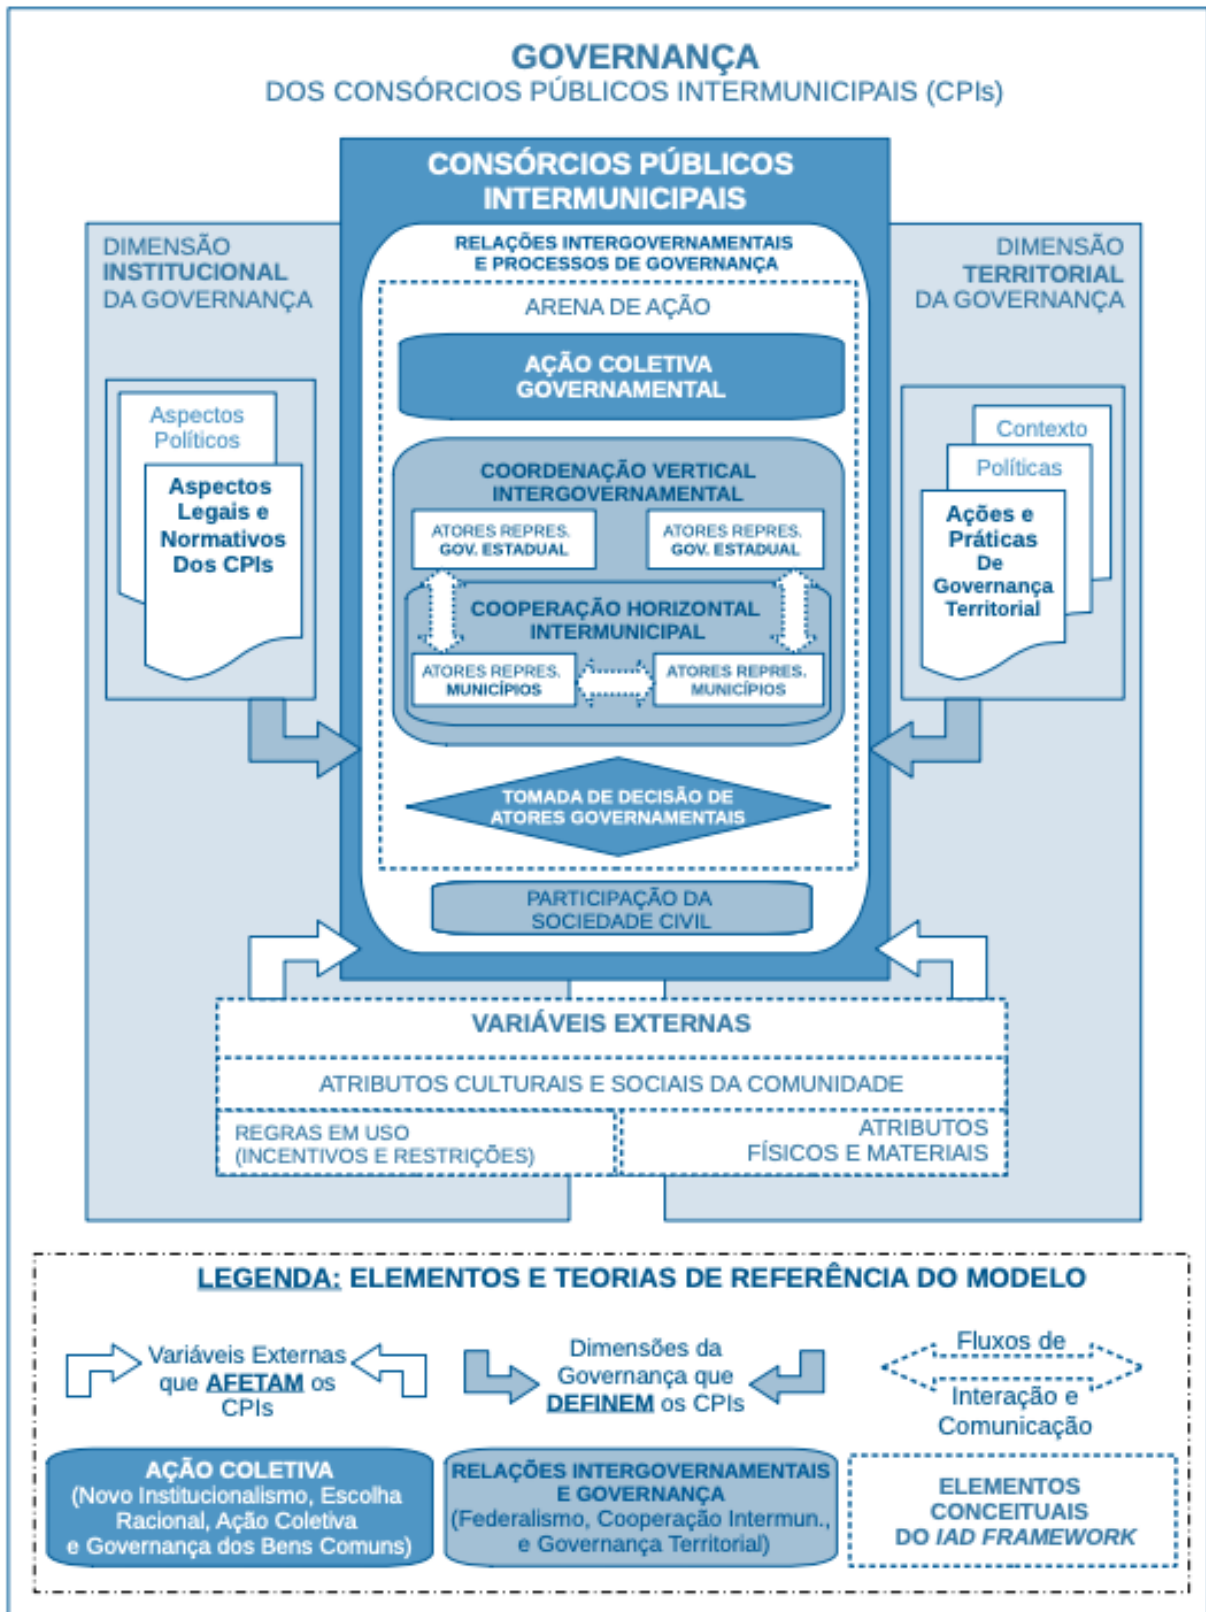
GOVERNANÇA
DOS CONSÓRCIOS PÚBLICOS INTERMUNICIPAIS (CPIs)

CONSÓRCIOS PÚBLICOS INTERMUNICIPAIS

DIMENSÃO INSTITUCIONAL DA GOVERNANÇA

Aspectos Políticos

Aspectos Legais e Normativos Dos CPIs

RELAÇÕES INTERGOVERNAMENTAIS E PROCESSOS DE GOVERNANÇA

ARENA DE AÇÃO

AÇÃO COLETIVA GOVERNAMENTAL

COORDENAÇÃO VERTICAL INTERGOVERNAMENTAL

ATORES REPRES. GOV. ESTADUAL

ATORES REPRES. GOV. ESTADUAL

COOPERAÇÃO HORIZONTAL INTERMUNICIPAL

ATORES REPRES. MUNICÍPIOS

ATORES REPRES. MUNICÍPIOS

TOMADA DE DECISÃO DE ATORES GOVERNAMENTAIS

PARTICIPAÇÃO DA SOCIEDADE CIVIL

DIMENSÃO TERRITORIAL DA GOVERNANÇA

Contexto

Políticas

Ações e Práticas De Governança Territorial

VARIÁVEIS EXTERNAS

ATRIBUTOS CULTURAIS E SOCIAIS DA COMUNIDADE

REGRAS EM USO (INCENTIVOS E RESTRIÇÕES)

ATRIBUTOS FÍSICOS E MATERIAIS

LEGENDA: ELEMENTOS E TEORIAS DE REFERÊNCIA DO MODELO

Variáveis Externas que AFETAM os CPIs

Dimensões da Governança que DEFINEM os CPIs

Fluxos de Interação e Comunicação

AÇÃO COLETIVA (Novo Institucionalismo, Escolha Racional, Ação Coletiva e Governança dos Bens Comuns)

RELAÇÕES INTERGOVERNAMENTAIS E GOVERNANÇA (Federalismo, Cooperação Intermun., e Governança Territorial)

ELEMENTOS CONCEITUAIS DO IAD FRAMEWORK